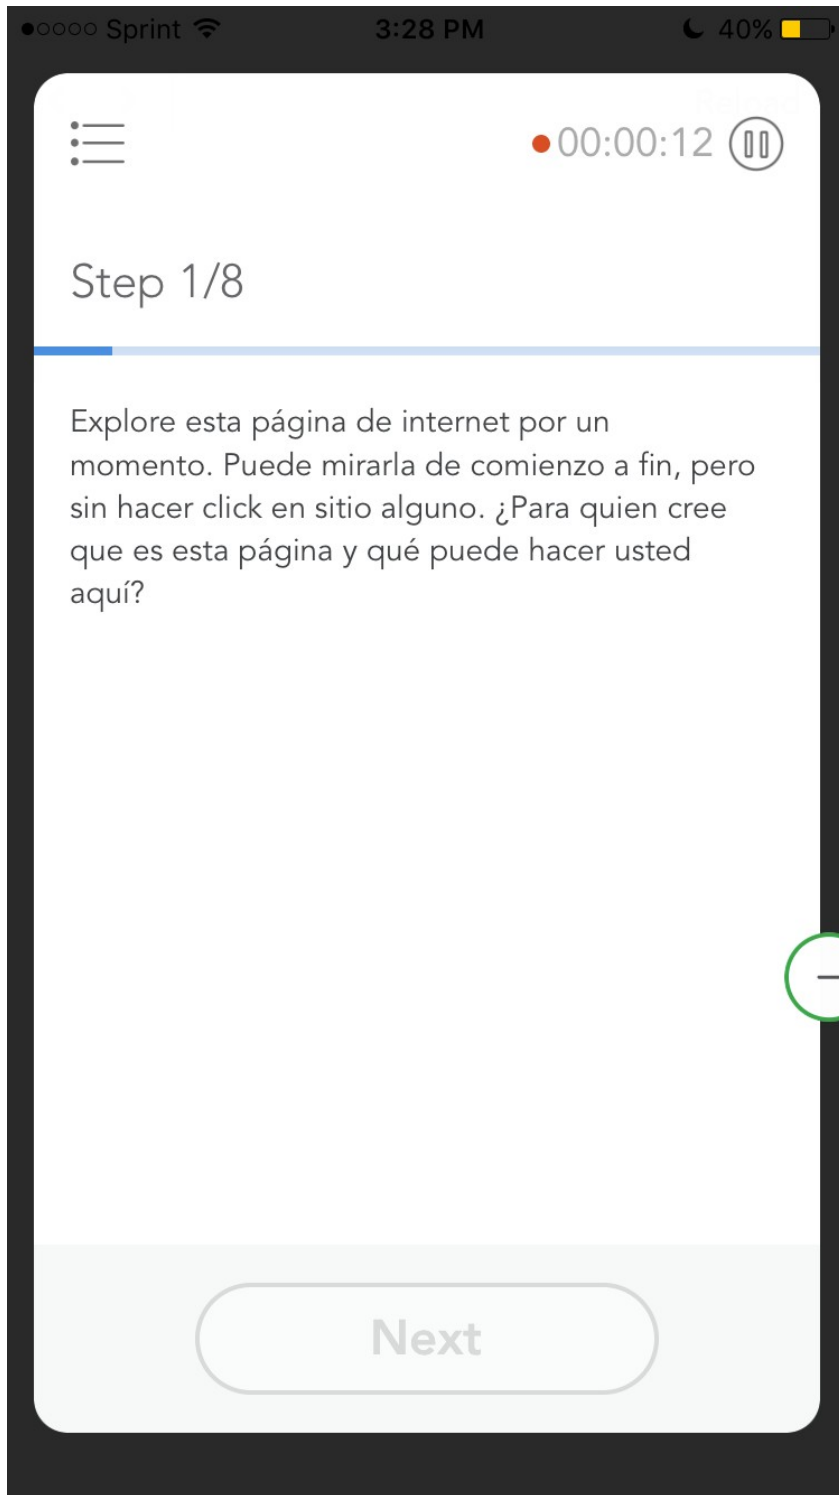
●○○○○ Sprint 3:28 PM 40%

00:00:12

Step 1/8

Explore esta página de internet por un momento. Puede mirarla de comienzo a fin, pero sin hacer click en sitio alguno. ¿Para quien cree que es esta página y qué puede hacer usted aquí?

Next